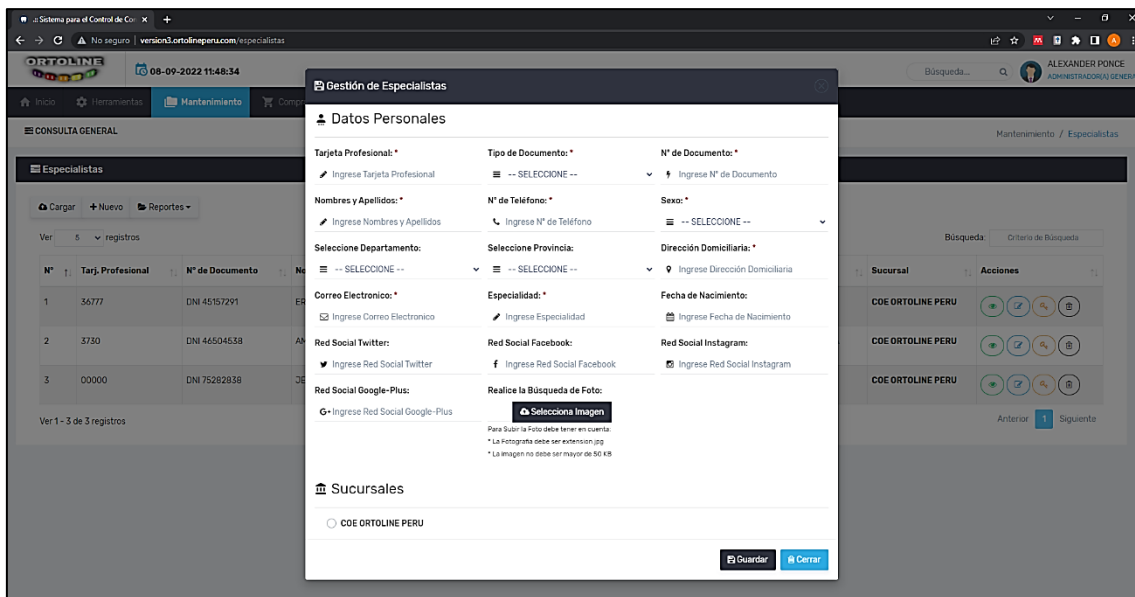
.: Sistema para el Control de Co ×
No seguro | version3.ortolineperu.com/especialistas
ORTOLINE
08-09-2022 11:48:34
Búsqueda...
ALEXANDER PONCE
ADMINISTRADOR(A) GENERA
Inicio
Herramientas
Mantenimiento
Compr
CONSULTA GENERAL
Mantenimiento / Especialistas
Especialistas
Cargar
+Nuevo
Reportes
Ver 5 registros
Búsqueda: Criterio de Búsqueda

| N° | Tarj. Profesional | N° de Documento | N | Sucursal | Acciones |
|---|---|---|---|---|---|
| 1 | 36777 | DNI 45157291 | ER | COE ORTOLINE PERU | |
| 2 | 3730 | DNI 46504538 | AN | COE ORTOLINE PERU | |
| 3 | 00000 | DNI 75282838 | JE | COE ORTOLINE PERU | |

Ver 1 - 3 de 3 registros
Anterior 1 Siguiente

Gestión de Especialistas

Datos Personales

Tarjeta Profesional: *
Ingrese Tarjeta Profesional
Tipo de Documento: *
-- SELECCIONE --
N° de Documento: *
Ingrese N° de Documento
Nombres y Apellidos: *
Ingrese Nombres y Apellidos
N° de Teléfono: *
Ingrese N° de Teléfono
Sexo: *
-- SELECCIONE --
Seleccione Departamento:
-- SELECCIONE --
Seleccione Provincia:
-- SELECCIONE --
Dirección Domiciliaria: *
Ingrese Dirección Domiciliaria
Correo Electronico: *
Ingrese Correo Electronico
Especialidad: *
Ingrese Especialidad
Fecha de Nacimiento:
Ingrese Fecha de Nacimiento
Red Social Twitter:
Ingrese Red Social Twitter
Red Social Facebook:
Ingrese Red Social Facebook
Red Social Instagram:
Ingrese Red Social Instagram
Red Social Google-Plus:
Ingrese Red Social Google-Plus
Realice la Búsqueda de Foto:
Selecciona Imagen
Para Subir la Foto debe tener en cuenta:
* La Fotografía debe ser extension jpg
* La imagen no debe ser mayor de 50 KB

Sucursales

COE ORTOLINE PERU

Guardar
Cerrar